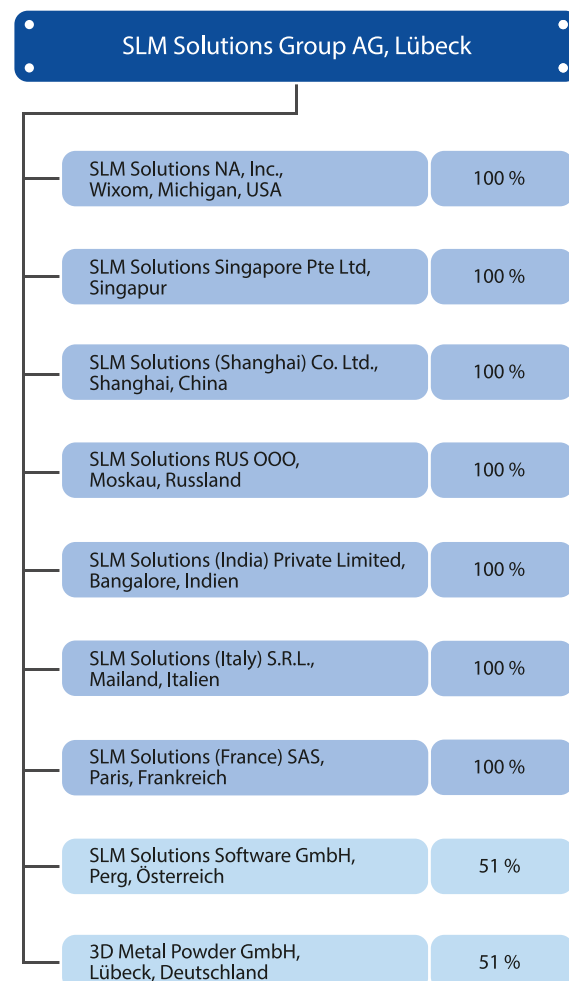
SLM Solutions Group AG, Lübeck

| | |
|---|---|
| SLM Solutions NA, Inc., Wixom, Michigan, USA | 100 % |
| SLM Solutions Singapore Pte Ltd, Singapur | 100 % |
| SLM Solutions (Shanghai) Co. Ltd., Shanghai, China | 100 % |
| SLM Solutions RUS OOO, Moskau, Russland | 100 % |
| SLM Solutions (India) Private Limited, Bangalore, Indien | 100 % |
| SLM Solutions (Italy) S.R.L., Mailand, Italien | 100 % |
| SLM Solutions (France) SAS, Paris, Frankreich | 100 % |
| SLM Solutions Software GmbH, Perg, Österreich | 51 % |
| 3D Metal Powder GmbH, Lübeck, Deutschland | 51 % |